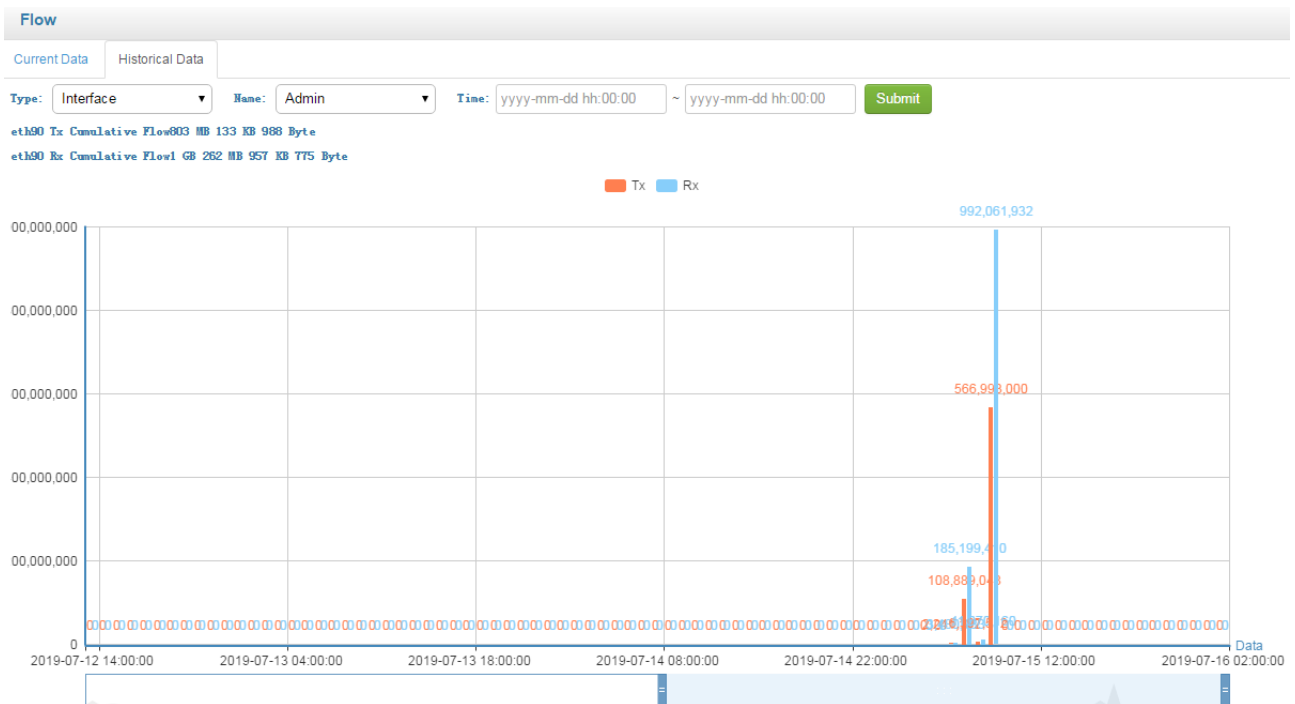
Flow

Current Data
Historical Data

Type: Interface
Name: Admin
Time: yyyy-mm-dd hh:00:00 ~ yyyy-mm-dd hh:00:00
Submit

eth90 Tx Cumulative Flow803 MB 133 KB 988 Byte
eth90 Rx Cumulative Flow1 GB 262 MB 957 KB 775 Byte

Tx Rx

992,061,932
00,000,000
00,000,000
566,998,000
00,000,000
00,000,000
185,199,4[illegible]0
108,889,04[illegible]
00,000,000
0
Data

2019-07-12 14:00:00
2019-07-13 04:00:00
2019-07-13 18:00:00
2019-07-14 08:00:00
2019-07-14 22:00:00
2019-07-15 12:00:00
2019-07-16 02:00:00